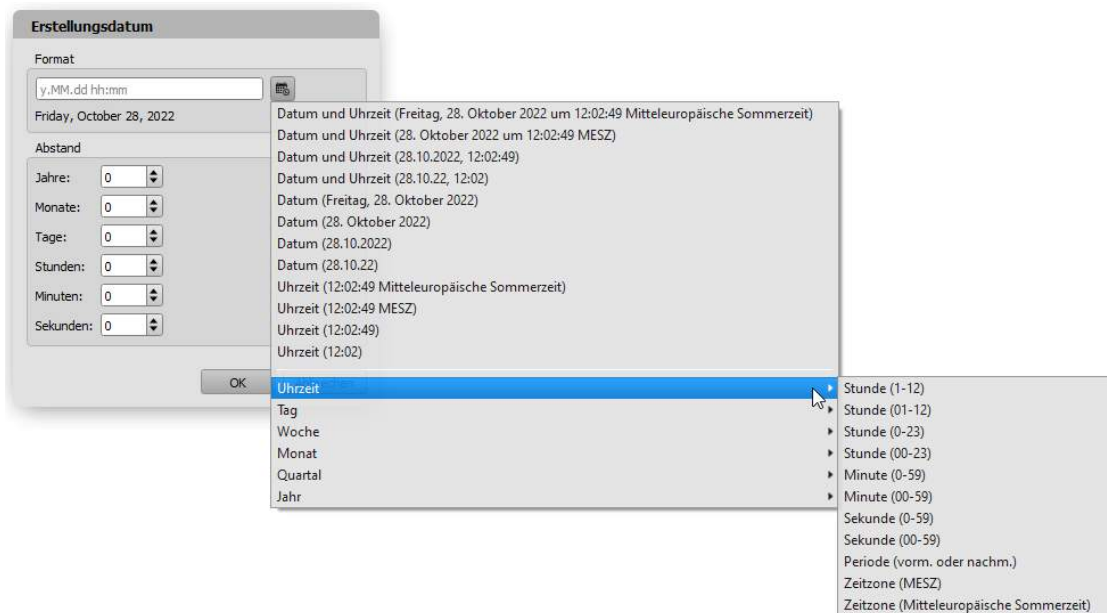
Erstellungsdatum

Format

y.MM.dd hh:mm

Friday, October 28, 2022

Abstand

Jahre: 0

Monate: 0

Tage: 0

Stunden: 0

Minuten: 0

Sekunden: 0

OK

Datum und Uhrzeit (Freitag, 28. Oktober 2022 um 12:02:49 Mitteleuropäische Sommerzeit)
Datum und Uhrzeit (28. Oktober 2022 um 12:02:49 MESZ)
Datum und Uhrzeit (28.10.2022, 12:02:49)
Datum und Uhrzeit (28.10.22, 12:02)
Datum (Freitag, 28. Oktober 2022)
Datum (28. Oktober 2022)
Datum (28.10.2022)
Datum (28.10.22)
Uhrzeit (12:02:49 Mitteleuropäische Sommerzeit)
Uhrzeit (12:02:49 MESZ)
Uhrzeit (12:02:49)
Uhrzeit (12:02)

Uhrzeit
Tag
Woche
Monat
Quartal
Jahr

Stunde (1-12)
Stunde (01-12)
Stunde (0-23)
Stunde (00-23)
Minute (0-59)
Minute (00-59)
Sekunde (0-59)
Sekunde (00-59)
Periode (vorm. oder nachm.)
Zeitzone (MESZ)
Zeitzone (Mitteleuropäische Sommerzeit)